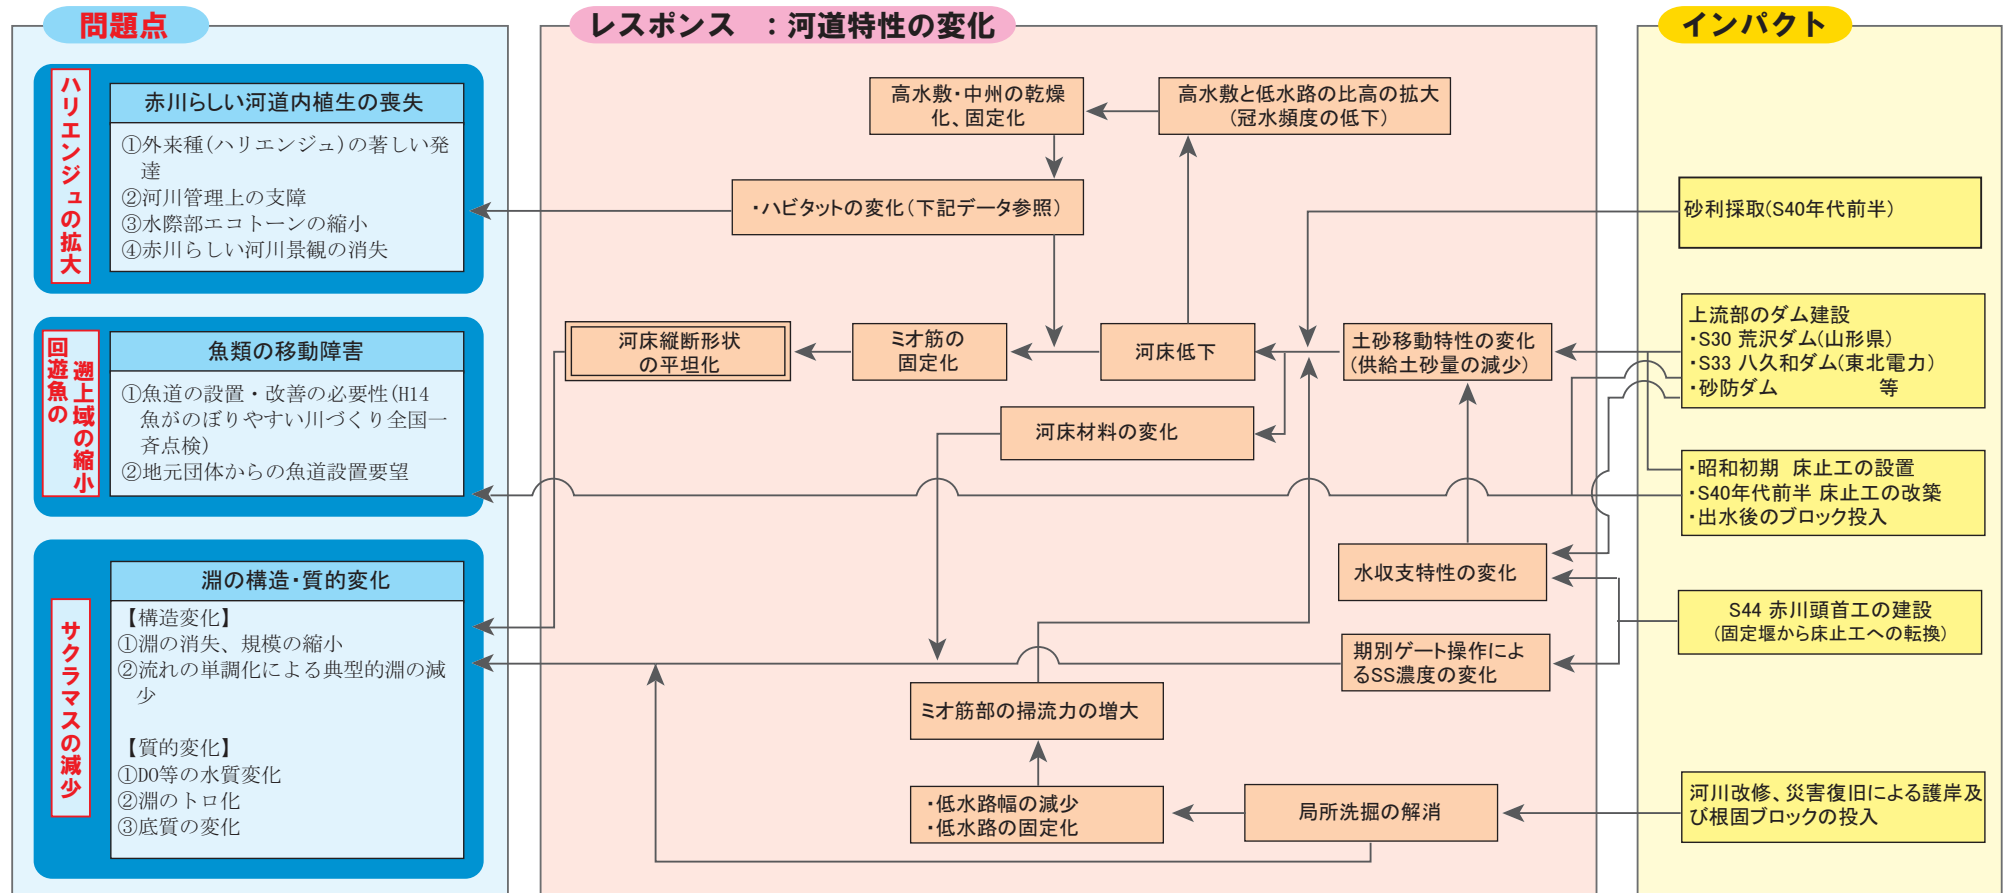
問題点

ハリエンジュの拡大

赤川らしい河道内植生の喪失

①外来種(ハリエンジュ)の著しい発達
②河川管理上の支障
③水際部エコトーンの縮小
④赤川らしい河川景観の消失

遡上域の縮小 回遊魚の

魚類の移動障害

①魚道の設置・改善の必要性(H14魚がのぼりやすい川づくり全国一斉点検)
②地元団体からの魚道設置要望

サクラマスの減少

淵の構造・質的変化

【構造変化】
①淵の消失、規模の縮小
②流れの単調化による典型的淵の減少

【質的変化】
①DO等の水質変化
②淵のトロ化
③底質の変化

レスポンス　:河道特性の変化

高水敷・中州の乾燥化、固定化

高水敷と低水路の比高の拡大(冠水頻度の低下)

・ハビタットの変化(下記データ参照)

河床縦断形状の平坦化

ミオ筋の固定化

河床低下

土砂移動特性の変化(供給土砂量の減少)

河床材料の変化

水収支特性の変化

期別ゲート操作によるSS濃度の変化

ミオ筋部の掃流力の増大

・低水路幅の減少
・低水路の固定化

局所洗掘の解消

インパクト

砂利採取(S40年代前半)

上流部のダム建設
・S30 荒沢ダム(山形県)
・S33 八久和ダム(東北電力)
・砂防ダム　等

・昭和初期　床止工の設置
・S40年代前半　床止工の改築
・出水後のブロック投入

S44 赤川頭首工の建設
(固定堰から床止工への転換)

河川改修、災害復旧による護岸及び根固ブロックの投入